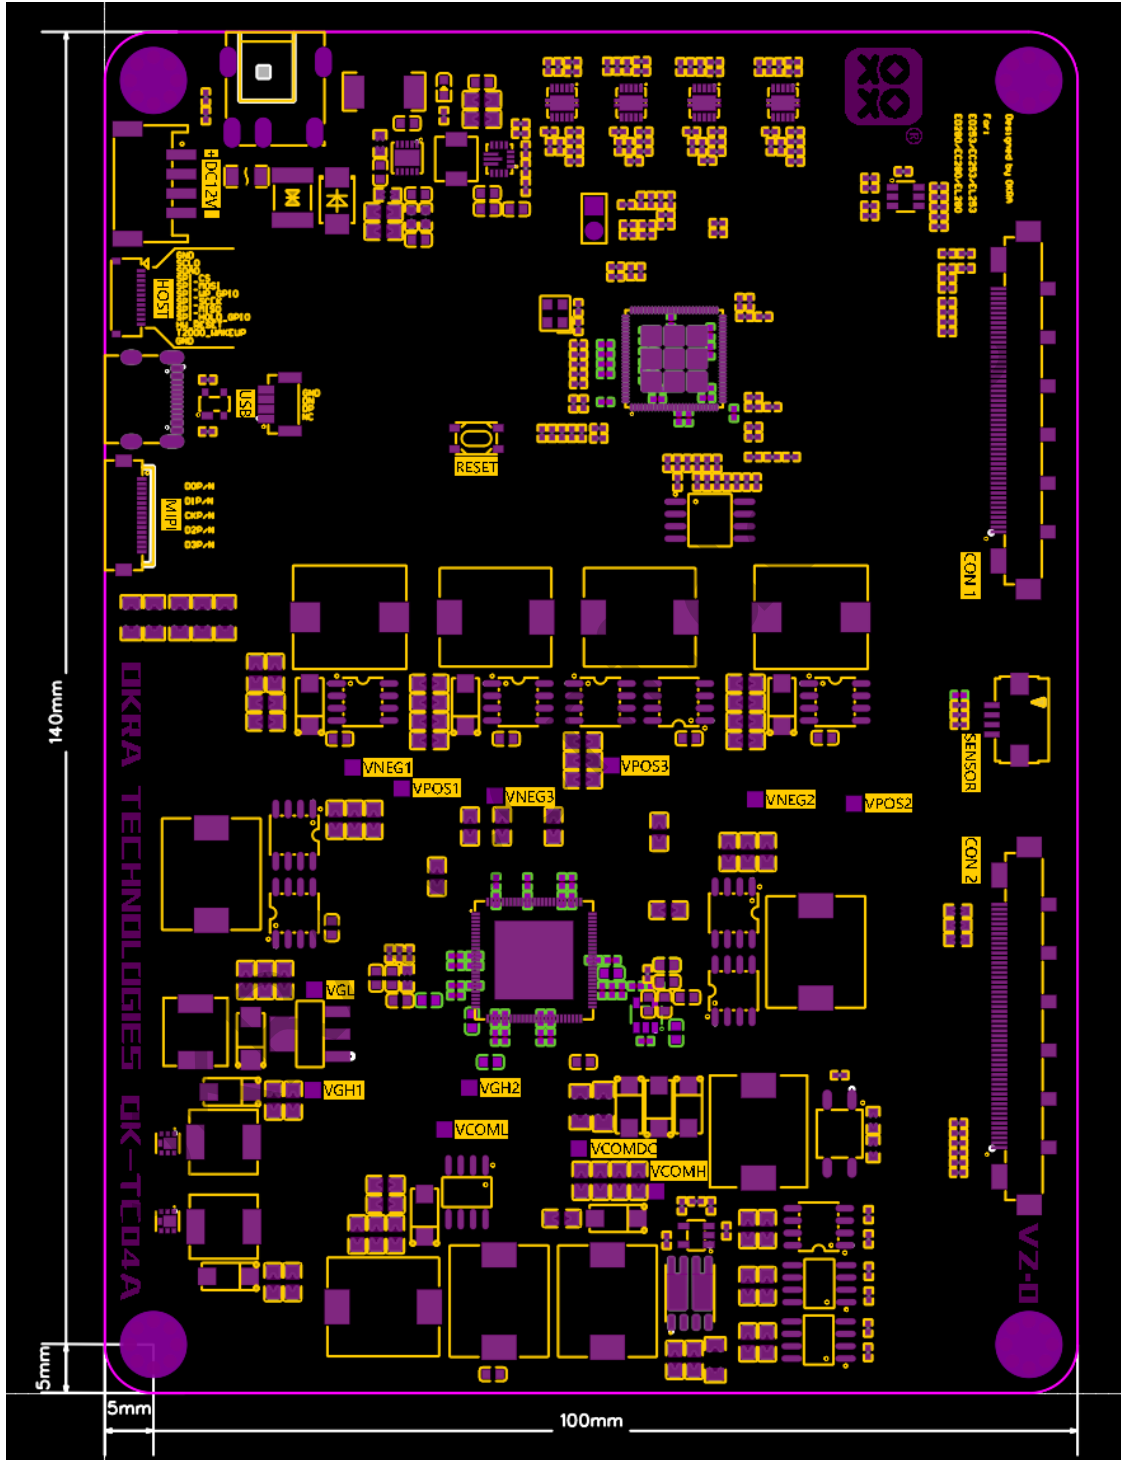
DC12V

HOST

GND
SCLK
MOSI
CS
VDDIO_GPIO
T2000_WAKEUP
GND

USB

MIPI

D0P/N
D1P/N
CKP/N
D2P/N
D3P/N

RESET

Designed by OKRA
For:
EC053/EC063/EL053
EC080/EC090/EL080

CON 1

SENSOR

CON 2

VNEG1
VPOS1
VNEG3
VPOS3
VNEG2
VPOS2

VGL
VGH1
VGH2
VCOML
VCOMDC
VCOMH

OKRA TECHNOLOGIES OK-TC04A

V2.0

140mm
5mm
5mm
100mm